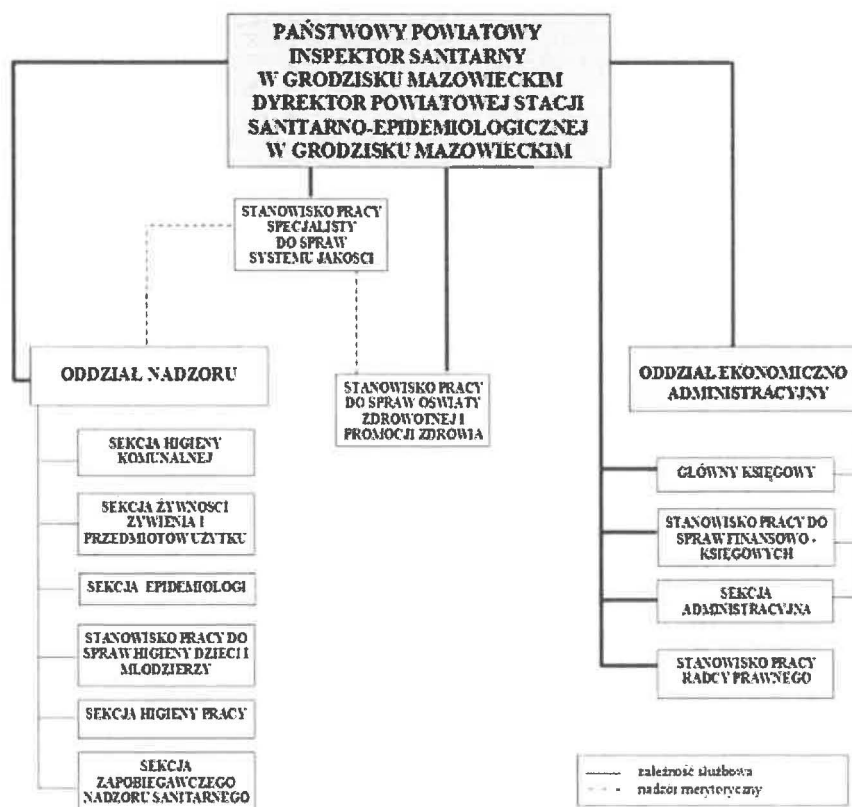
PAŃSTWOWY POWIATOWY INSPEKTOR SANITARNY W GRODZISKU MAZOWIECKIM DYREKTOR POWIATOWEJ STACJI SANITARNO-EPIDEMIOLOGICZNEJ W GRODZISKU MAZOWIECKIM

STANOWISKO PRACY SPECJALISTY DO SPRAW SYSTEMU JAKOSCI

ODDZIAŁ NADZORU

STANOWISKO PRACY DO SPRAW OSWIATY ZDROWOTNEJ I PROMOCJI ZDROWIA

ODDZIAŁ EKONOMICZNO ADMINISTRACYJNY

SEKCJA HIGIENY KOMUNALNEJ

SEKCJA ŻYWNOSCI ŻYWIENIA I PRZEDMIOTOW UŻYTKU

SEKCJA EPIDEMIOLOGI

STANOWISKO PRACY DO SPRAW HIGIENY DZIECI I MLODZIEŻY

SEKCJA HIGIENY PRACY

SEKCJA ZAPOBIEGAWCZEGO NADZORU SANITARNEGO

GŁÓWNY KSIĘGOWY

STANOWISKO PRACY DO SPRAW FINANSOWO - KSIĘGOWYCH

SEKCJA ADMINISTRACYJNA

STANOWISKO PRACY RADCY PRAWNEGO

zależność służbowa
nadzór merytoryczny